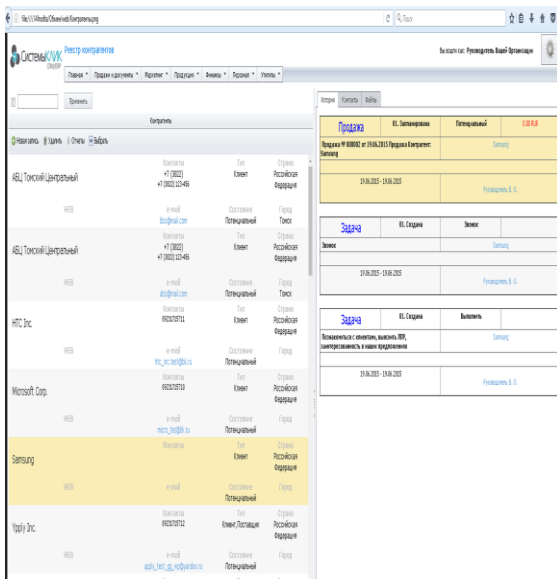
file:///Obmen/web/Контрагенты.png

Поиск

СистемыКЛИК

Реестр контрагентов

Вы вошли как: Руководитель Вашей Организации

Главная | Продажи и документы | Маркетинг | Продукция | Финансы | Персонал | Утилиты

Применить

Контрагенты

Новая запись | Удалить | Отчеты | Выбрать

АБЦ Томский Центральный
Контакты +7 (3822) +7 (3822) 123-456
Тип Клиент
Страна Российская Федерация
WEB
e-mail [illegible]@mail.com
Состояние Потенциальный
Город Томск

АБЦ Томский Центральный
Контакты +7 (3822) +7 (3822) 123-456
Тип Клиент
Страна Российская Федерация
WEB
e-mail abc@mail.com
Состояние Потенциальный
Город Томск

HTC Inc.
Контакты 89231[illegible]
Тип Клиент
Страна Российская Федерация
WEB
e-mail htc_inc.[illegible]
Состояние Потенциальный
Город

Microsoft Corp.
Контакты 8923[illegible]
Тип Клиент
Страна Российская Федерация
WEB
e-mail micro_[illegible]
Состояние Потенциальный
Город

Samsung
Контакты
Тип Клиент
Страна Российская Федерация
WEB
e-mail
Состояние Потенциальный
Город

Ypply Inc.
Контакты 8923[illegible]
Тип Клиент, Поставщик
Страна Российская Федерация
WEB
e-mail apply_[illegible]
Состояние Потенциальный
Город

История | Контакты | Файлы

Продажа | 01. Запланирована | Потенциальный | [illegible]
Продажа № 000002 от 19.06.2015 Продажа Контрагент: Samsung | Samsung
19.06.2015 - 19.06.2015 | Руководитель В. О.

Задача | 01. Создана | Звонок
Звонок | Samsung
19.06.2015 - 19.06.2015 | Руководитель В. О.

Задача | 01. Создана | Выполнить
Познакомиться с клиентом, выяснить ЛПР, заинтересованность в наших предложениях | Samsung
19.06.2015 - 19.06.2015 | Руководитель В. О.